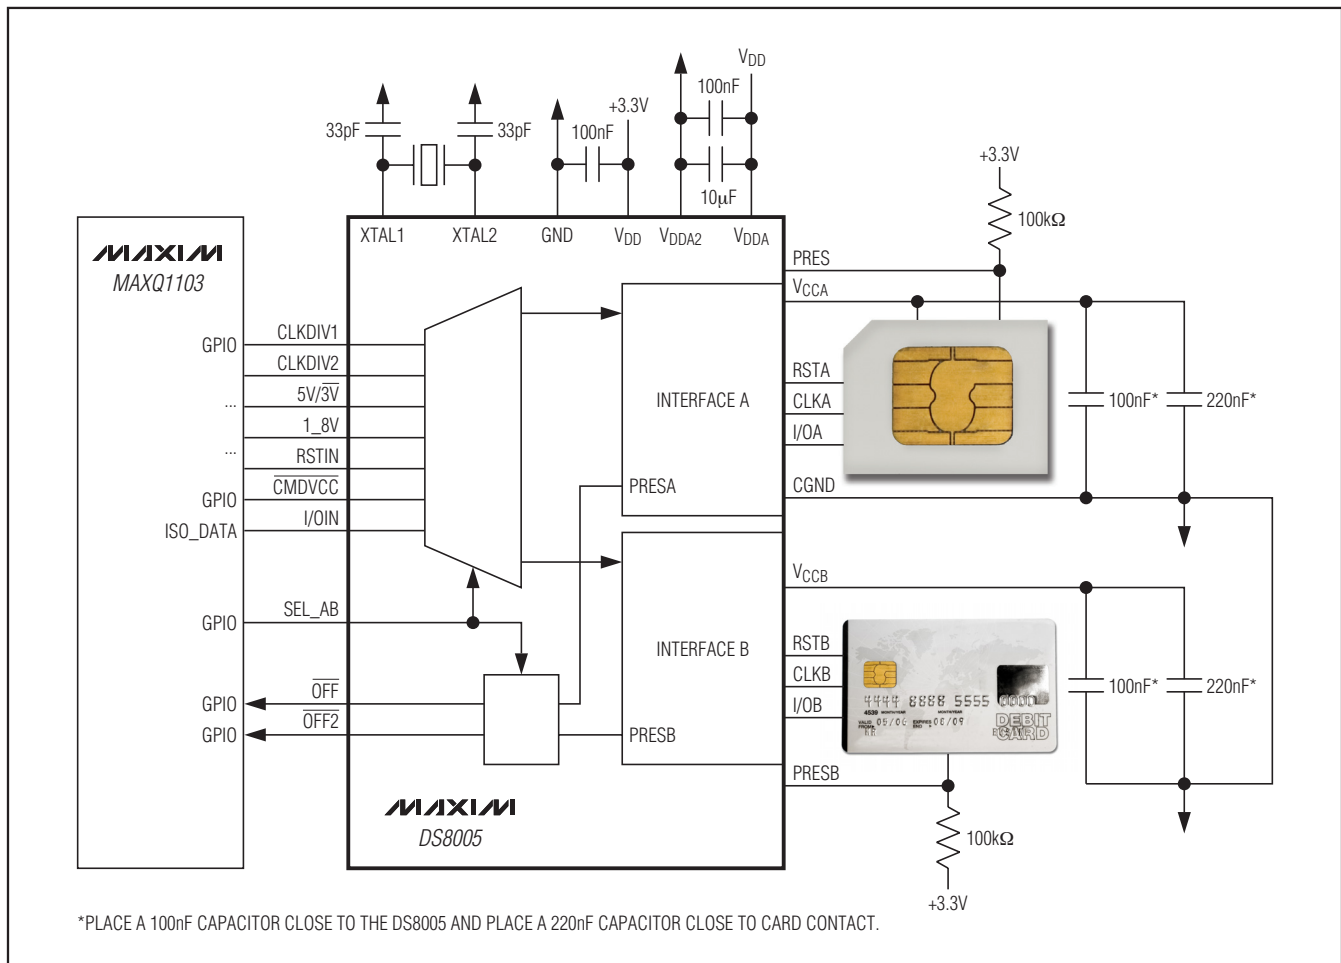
33pF
33pF
100nF
+3.3V
100nF
$V_{DD}$
10μF
+3.3V
100kΩ
XTAL1
XTAL2
GND
$V_{DD}$
$V_{DDA2}$
$V_{DDA}$

MAXIM
MAXQ1103

GPIO
...
...
GPIO
ISO_DATA
GPIO
GPIO
GPIO

CLKDIV1
CLKDIV2
5V/$\overline{3V}$
1_8V
RSTIN
$\overline{CMDVCC}$
I/OIN
SEL_AB
$\overline{OFF}$
$\overline{OFF2}$

INTERFACE A
PRESA
INTERFACE B
PRESB

PRES
$V_{CCA}$
RSTA
CLKA
I/OA
CGND
$V_{CCB}$
RSTB
CLKB
I/OB
PRESB

100nF*
220nF*
100nF*
220nF*

4444 8888 5555 0000
4539
VALID FROM 05/06 EXPIRES END 08/09
DEBIT CARD

100kΩ
+3.3V

MAXIM
DS8005

*PLACE A 100nF CAPACITOR CLOSE TO THE DS8005 AND PLACE A 220nF CAPACITOR CLOSE TO CARD CONTACT.